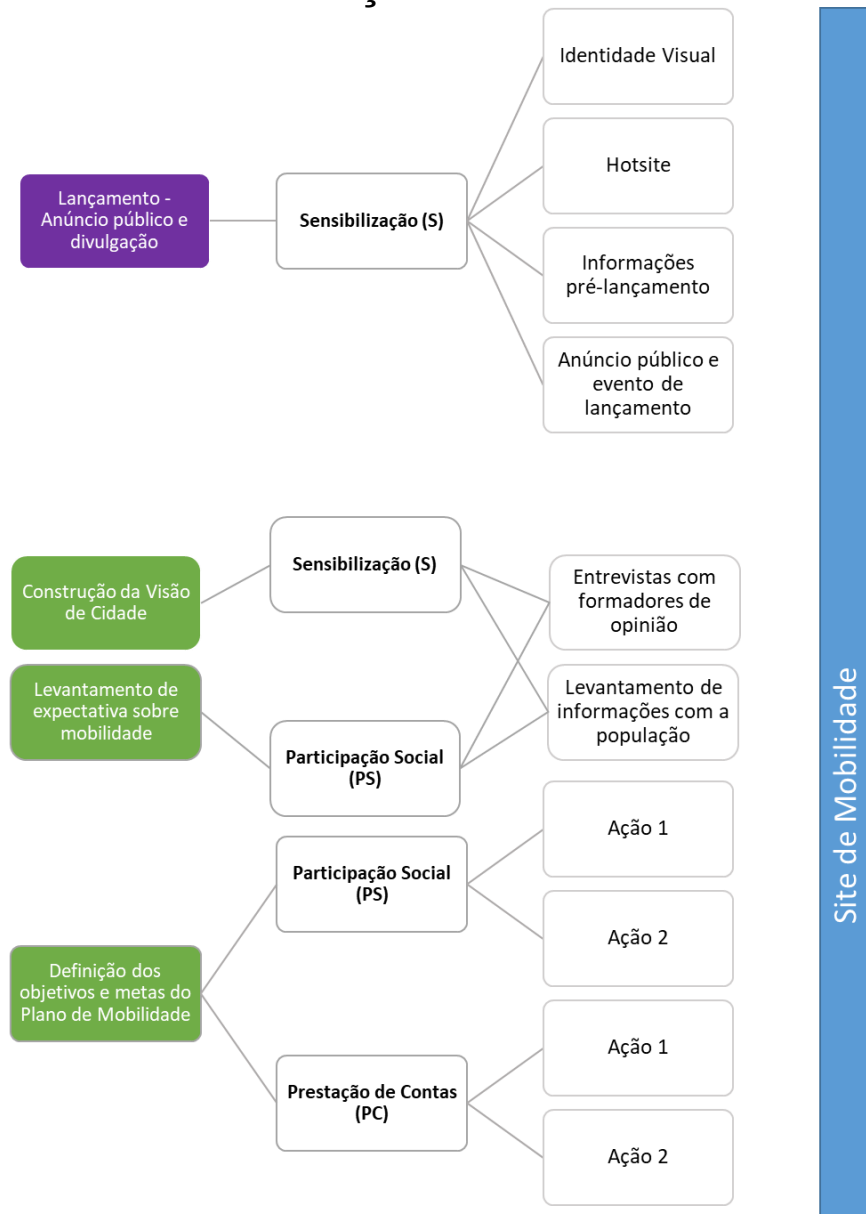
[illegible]

Lançamento - Anúncio público e divulgação

Sensibilização (S)

Identidade Visual

Hotsite

Informações pré-lançamento

Anúncio público e evento de lançamento

Construção da Visão de Cidade

Levantamento de expectativa sobre mobilidade

Sensibilização (S)

Participação Social (PS)

Entrevistas com formadores de opinião

Levantamento de informações com a população

Definição dos objetivos e metas do Plano de Mobilidade

Participação Social (PS)

Ação 1

Ação 2

Prestação de Contas (PC)

Ação 1

Ação 2

Site de Mobilidade